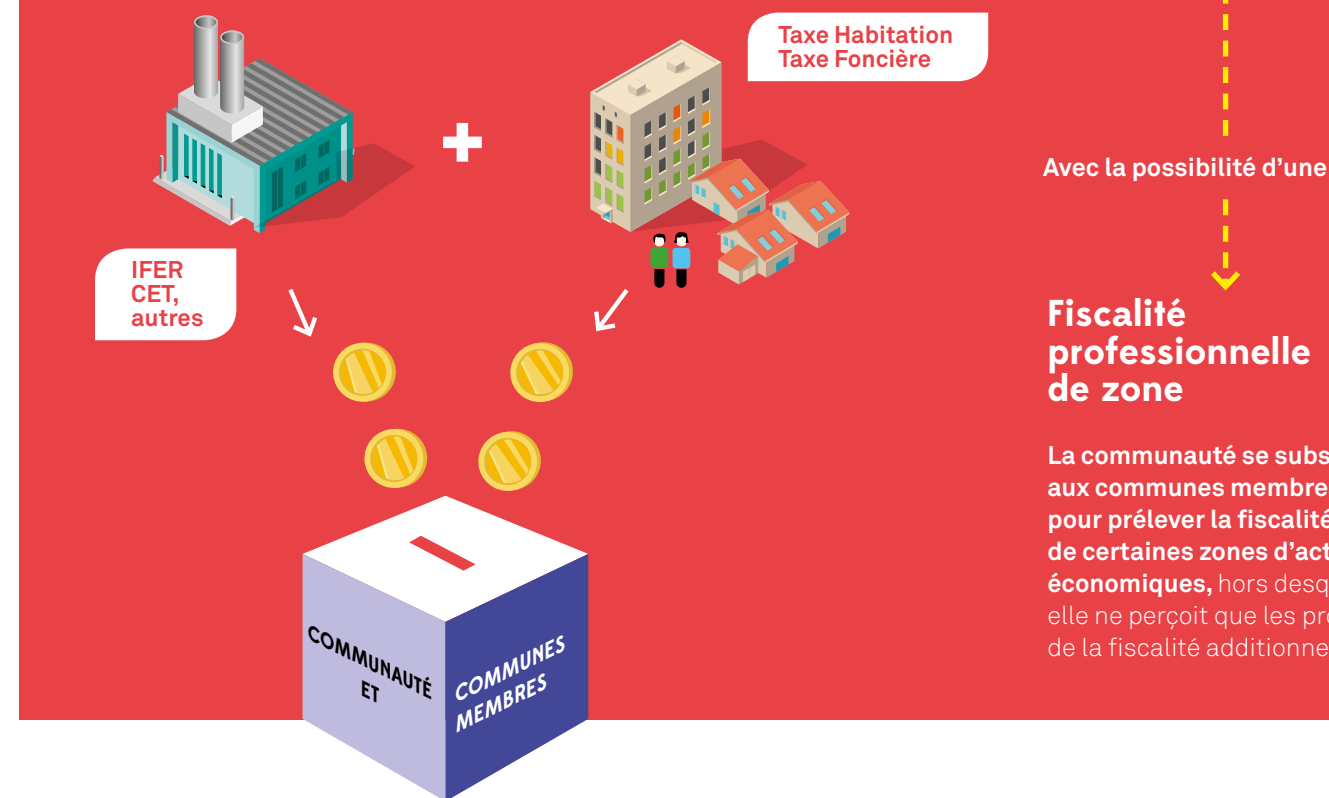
Taxe Habitation
Taxe Foncière

IFER
CET,
autres

COMMUNAUTÉ ET

COMMUNES MEMBRES

Avec la possibilité d'une

Fiscalité professionnelle de zone

La communauté se subs aux communes membre pour prélever la fiscalité de certaines zones d'act économiques, hors desq elle ne perçoit que les pr de la fiscalité additionne